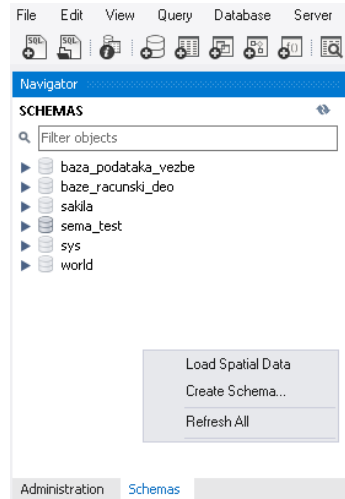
File Edit View Query Database Server

SQL SQL

Navigator

SCHEMAS

Filter objects

baza_podataka_vezbe
baze_racunski_deo
sakila
sema_test
sys
world

Load Spatial Data
Create Schema...
Refresh All

Administration Schemas